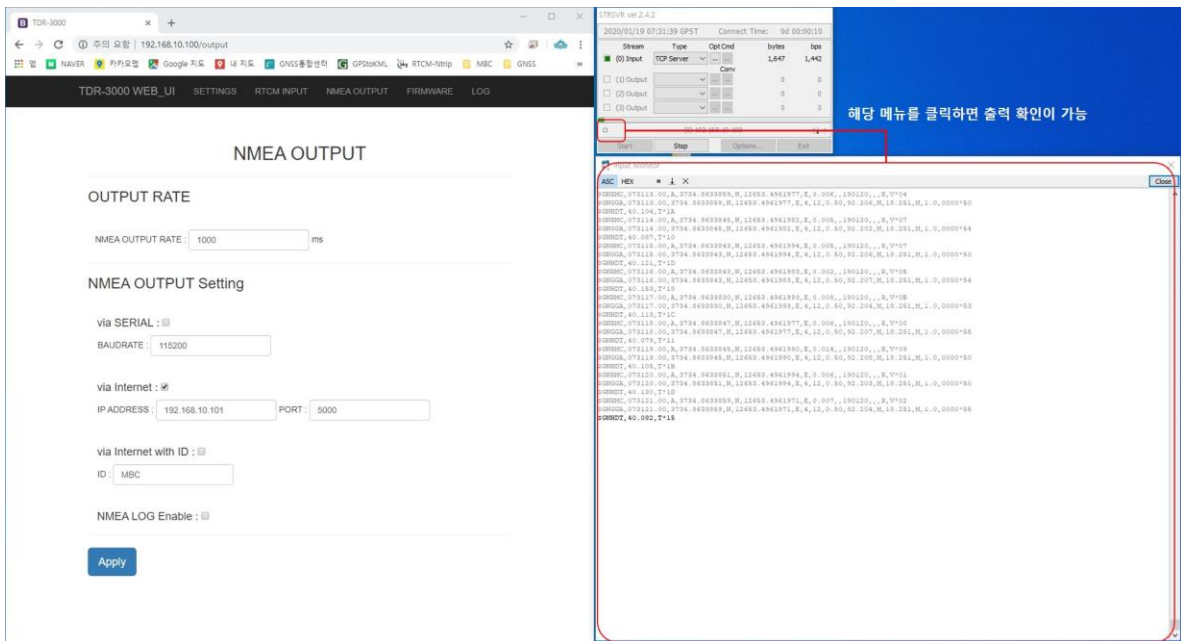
TDR-3000 × +

← → C ⓘ 주의 요함 | 192.168.10.100/output

앱 NAVER 카카오맵 Google 지도 내 지도 GNSS통합센터 GPStoKML RTCM-Ntrip MBC GNSS »

TDR-3000 WEB_UI SETTINGS RTCM INPUT NMEA OUTPUT FIRMWARE LOG

NMEA OUTPUT

OUTPUT RATE

NMEA OUTPUT RATE : 1000 ms

NMEA OUTPUT Setting

via SERIAL :

BAUDRATE : 115200

via Internet :

IP ADDRESS : 192.168.10.101 PORT : 5000

via Internet with ID :

ID : MBC

NMEA LOG Enable :

Apply

STRSVR ver.2.4.2

2020/01/19 07:31:39 GPST Connect Time: 0d 00:00:10

| Stream | Type | Opt Cmd | bytes | bps |
|---|---|---|---|---|
| (0) Input | TCP Server | ... | 1,647 | 1,442 |
| | | Conv | | |
| (1) Output | | ... | 0 | 0 |
| (2) Output | | ... | 0 | 0 |
| (3) Output | | ... | 0 | 0 |

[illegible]

Start Stop Options... Exit

해당 메뉴를 클릭하면 출력 확인이 가능

Input Monitor

ASC HEX ≡ ↓ ×

Close

$GNRMC,073113.00,A,3734.8633859,N,12653.4961977,E,0.006,,190120,,,R,V*04
$GNGGA,073113.00,3734.8633859,N,12653.4961977,E,4,12,0.50,52.206,M,18.251,M,1.0,0000*50
$GNHDT,40.104,T*1A
$GNRMC,073114.00,A,3734.8633845,N,12653.4961982,E,0.005,,190120,,,R,V*07
$GNGGA,073114.00,3734.8633845,N,12653.4961982,E,4,12,0.50,52.202,M,18.251,M,1.0,0000*54
$GNHDT,40.087,T*10
$GNRMC,073115.00,A,3734.8633843,N,12653.4961994,E,0.006,,190120,,,R,V*07
$GNGGA,073115.00,3734.8633843,N,12653.4961994,E,4,12,0.50,52.206,M,18.251,M,1.0,0000*50
$GNHDT,40.121,T*1D
$GNRMC,073116.00,A,3734.8633843,N,12653.4961963,E,0.002,,190120,,,R,V*05
$GNGGA,073116.00,3734.8633843,N,12653.4961963,E,4,12,0.50,52.207,M,18.251,M,1.0,0000*54
$GNHDT,40.153,T*10
$GNRMC,073117.00,A,3734.8633830,N,12653.4961993,E,0.008,,190120,,,R,V*0B
$GNGGA,073117.00,3734.8633830,N,12653.4961993,E,4,12,0.50,52.204,M,18.251,M,1.0,0000*53
$GNHDT,40.113,T*1C
$GNRMC,073118.00,A,3734.8633847,N,12653.4961977,E,0.006,,190120,,,R,V*00
$GNGGA,073118.00,3734.8633847,N,12653.4961977,E,4,12,0.50,52.207,M,18.251,M,1.0,0000*55
$GNHDT,40.079,T*11
$GNRMC,073119.00,A,3734.8633845,N,12653.4961990,E,0.014,,190120,,,R,V*09
$GNGGA,073119.00,3734.8633845,N,12653.4961990,E,4,12,0.50,52.208,M,18.251,M,1.0,0000*50
$GNHDT,40.105,T*1E
$GNRMC,073120.00,A,3734.8633851,N,12653.4961994,E,0.006,,190120,,,R,V*01
$GNGGA,073120.00,3734.8633851,N,12653.4961994,E,4,12,0.50,52.203,M,18.251,M,1.0,0000*50
$GNHDT,40.130,T*1D
$GNRMC,073121.00,A,3734.8633869,N,12653.4961971,E,0.007,,190120,,,R,V*02
$GNGGA,073121.00,3734.8633869,N,12653.4961971,E,4,12,0.50,52.204,M,18.251,M,1.0,0000*55
$GNHDT,40.082,T*15